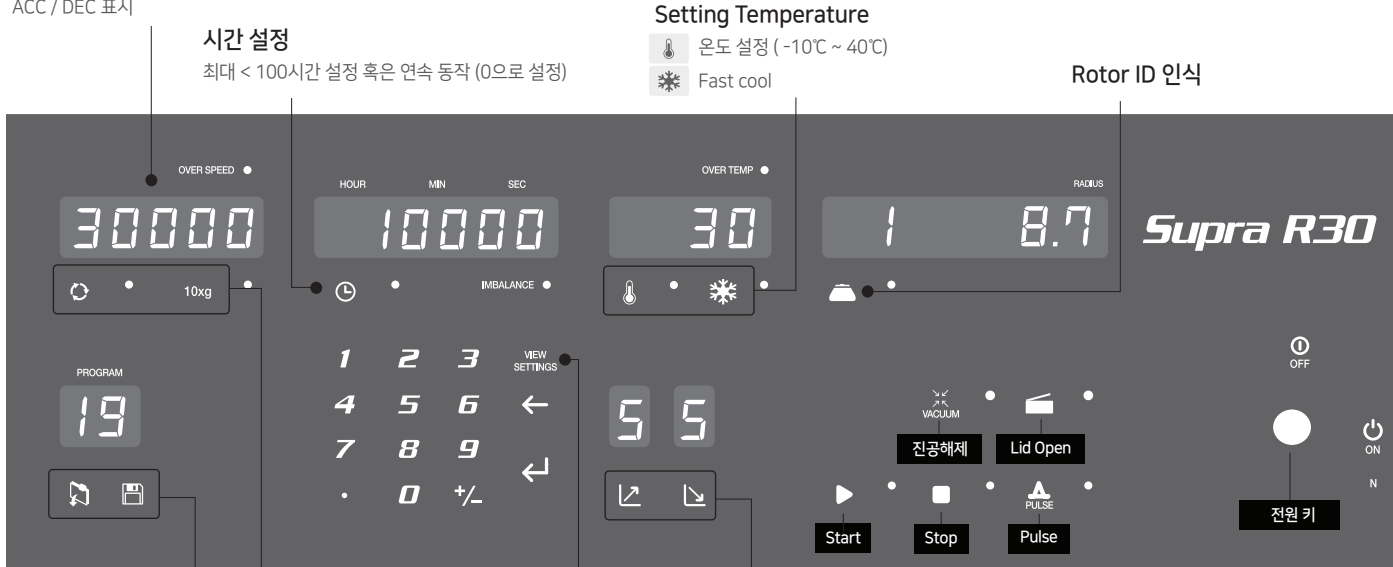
ACC / DEC 표시

시간 설정
최대 < 100시간 설정 혹은 연속 동작 (0으로 설정)

Setting Temperature
온도 설정 ( -10℃ ~ 40℃)
Fast cool

Rotor ID 인식

OVER SPEED
30000
10xg

HOUR MIN SEC
10000
IMBALANCE

OVER TEMP
30

RADIUS
1 8.7

Supra R30

PROGRAM
19

1 2 3
4 5 6
7 8 9
. 0 +/-

VIEW SETTINGS

5 5

VACUUM
진공해제
Lid Open

OFF
ON
N

Start
Stop
PULSE
Pulse

전원 키